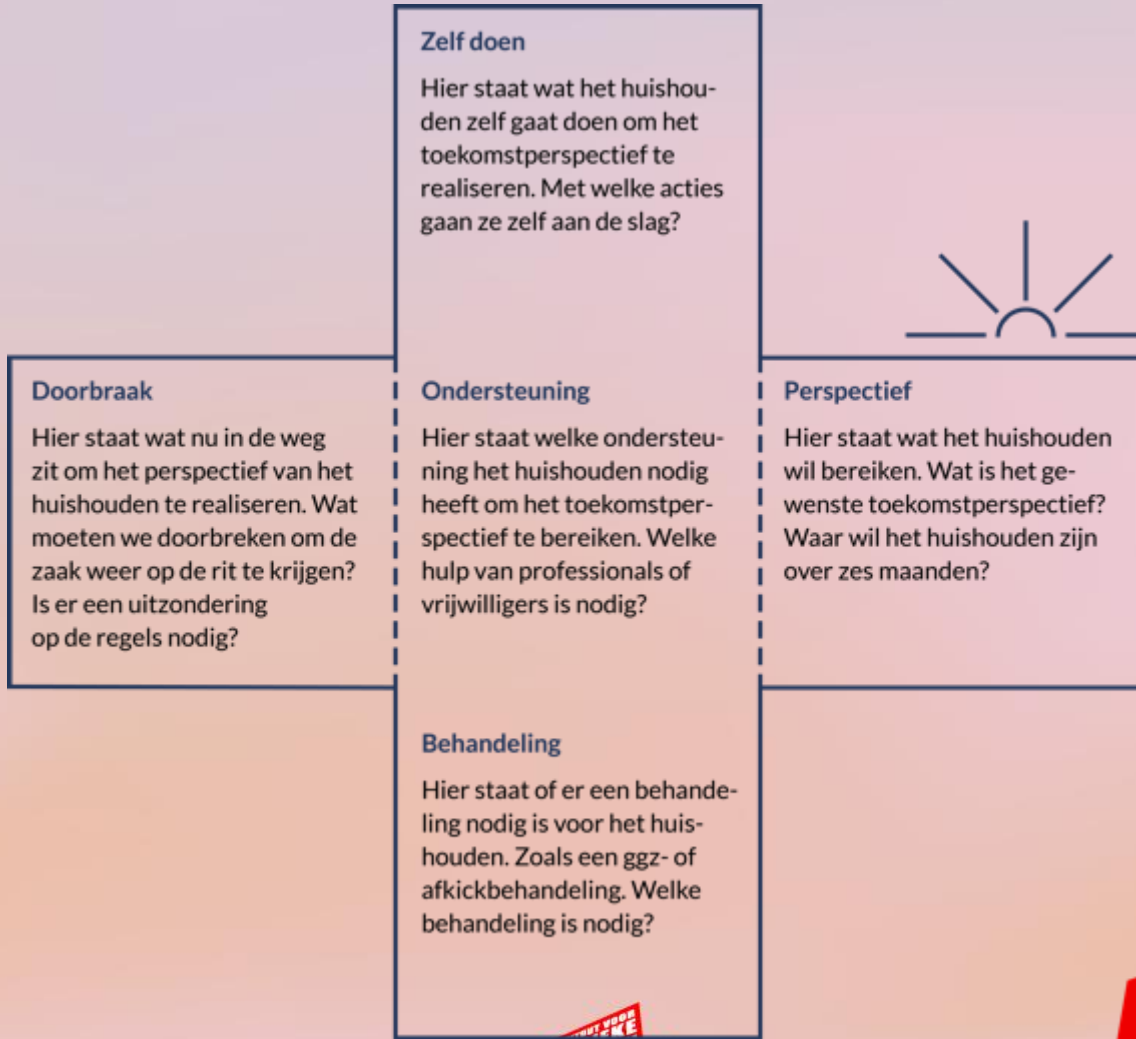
Zelf doen

Hier staat wat het huishouden zelf gaat doen om het toekomstperspectief te realiseren. Met welke acties gaan ze zelf aan de slag?

Doorbraak

Hier staat wat nu in de weg zit om het perspectief van het huishouden te realiseren. Wat moeten we doorbreken om de zaak weer op de rit te krijgen? Is er een uitzondering op de regels nodig?

Ondersteuning

Hier staat welke ondersteuning het huishouden nodig heeft om het toekomstperspectief te bereiken. Welke hulp van professionals of vrijwilligers is nodig?

Perspectief

Hier staat wat het huishouden wil bereiken. Wat is het gewenste toekomstperspectief? Waar wil het huishouden zijn over zes maanden?

Behandeling

Hier staat of er een behandeling nodig is voor het huishouden. Zoals een ggz- of afkickbehandeling. Welke behandeling is nodig?

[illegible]